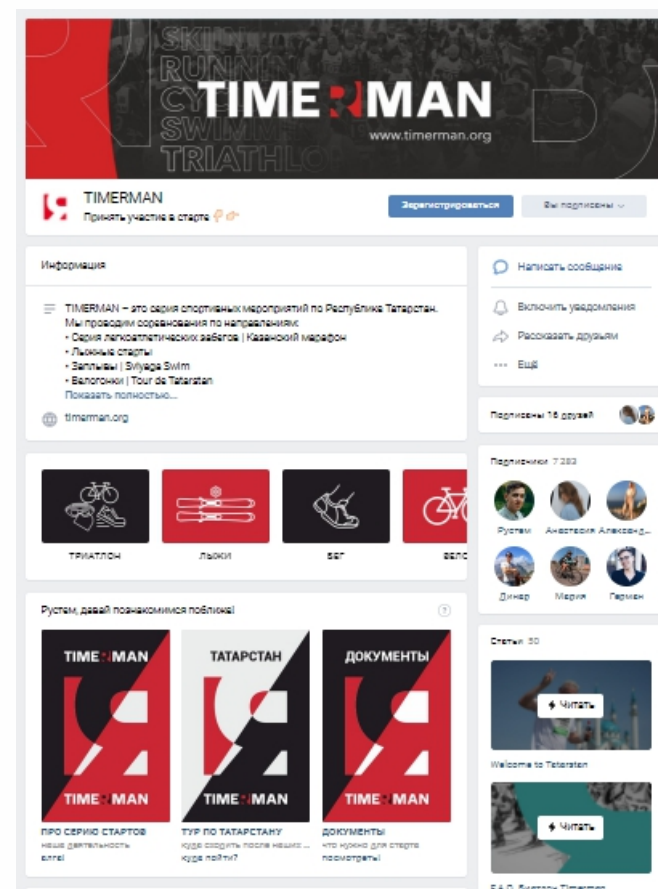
SKII
RUNNIN
CY
SWIMM
TRIATHLO
TIMERMAN
www.timerman.org

TIMERMAN
Принять участие в старте

Зарегистрироваться
Вы подписаны

Информация

TIMERMAN – это серия спортивных мероприятий по Республике Татарстан. Мы проводим соревнования по направлениям:
• Серия легкоатлетических забегов | Казанский марафон
• Лыжные старты
• Заплывы | Sviyaga Swim
• Велогонки | Tour de Tatarstan
Показать полностью...

timerman.org

Написать сообщение
Включить уведомления
Рассказать друзьям
Ещё

Подписаны 16 друзей

Подписчики 7 283
Рустем
Анастасия
Александ...
Динар
Мария
Герман

ТРИАТЛОН
ЛЫЖИ
БЕГ
ВЕЛО

Рустем, давай познакомимся поближе!

TIMERMAN
TIMERMAN
ПРО СЕРИЮ СТАРТОВ
наша деятельность
влёт

ТАТАРСТАН
TIMERMAN
ТУР ПО ТАТАРСТАНУ
куда сходить после наших ...
куда пойти?

ДОКУМЕНТЫ
TIMERMAN
ДОКУМЕНТЫ
что нужно для старта
посмотреть

Статьи 30
Читать
Welcome to Tatarstan
Читать
F.A.Q. Byстарь Timerman